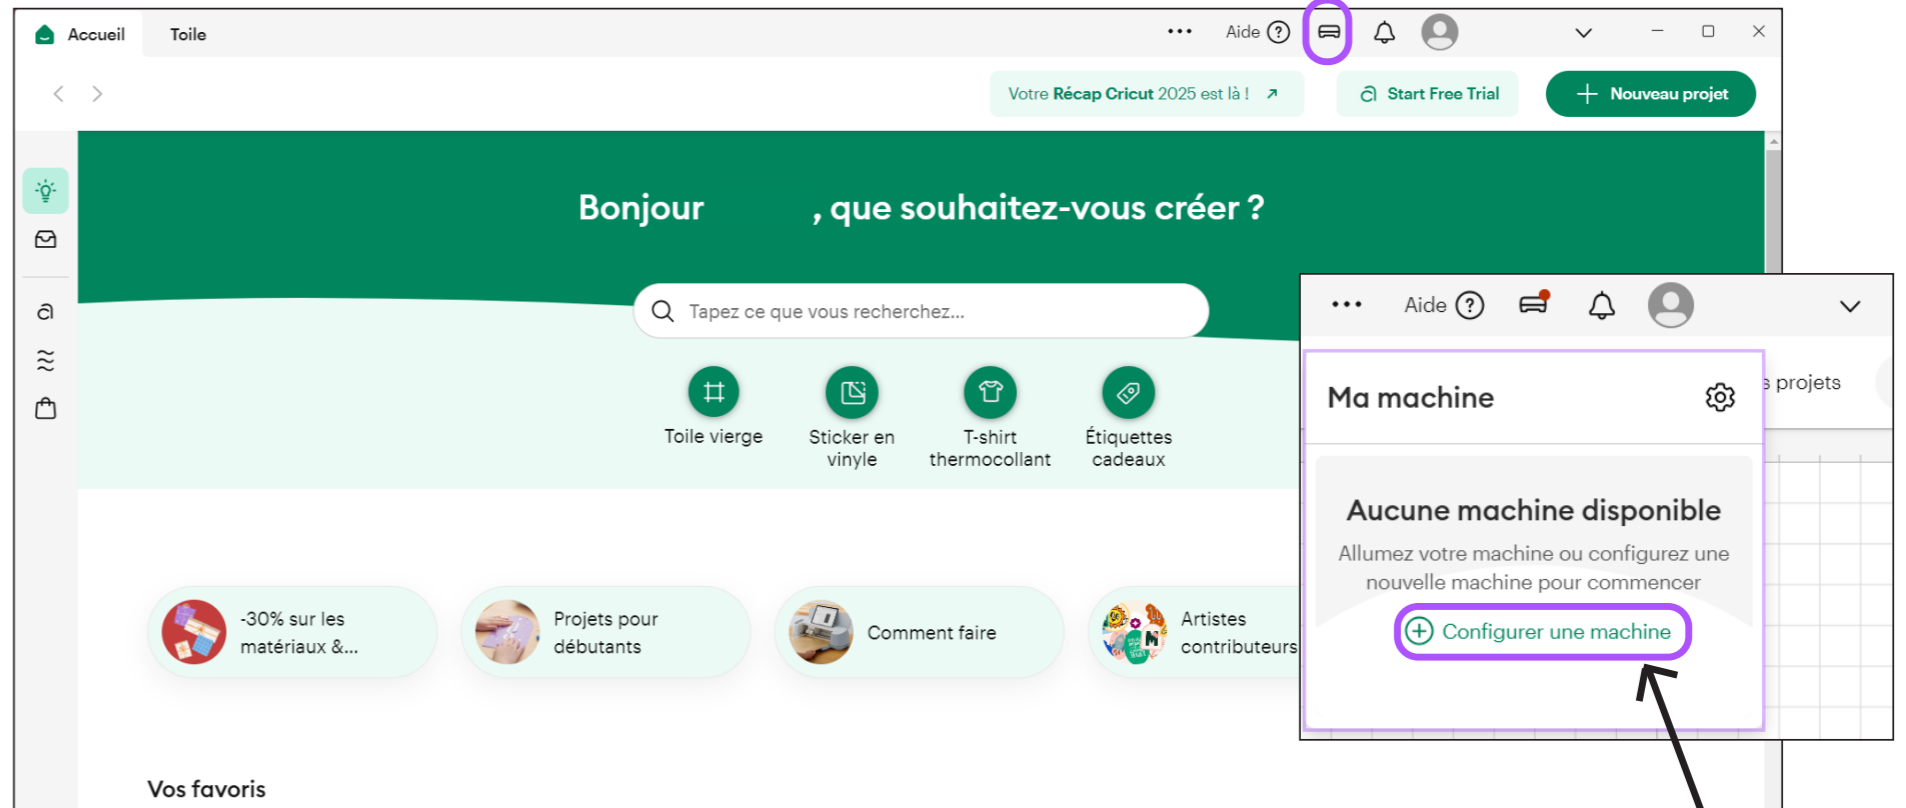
Accueil Toile

••• Aide ?

Votre Récap Cricut 2025 est là !

Start Free Trial

Nouveau projet

Bonjour , que souhaitez-vous créer ?

Tapez ce que vous recherchez...

Toile vierge

Sticker en vinyle

T-shirt thermocollant

Étiquettes cadeaux

-30% sur les matériaux &...

Projets pour débutants

Comment faire

Artistes contributeurs

Vos favoris

••• Aide ?

s projets

Ma machine

Aucune machine disponible

Allumez votre machine ou configurez une nouvelle machine pour commencer

Configurer une machine